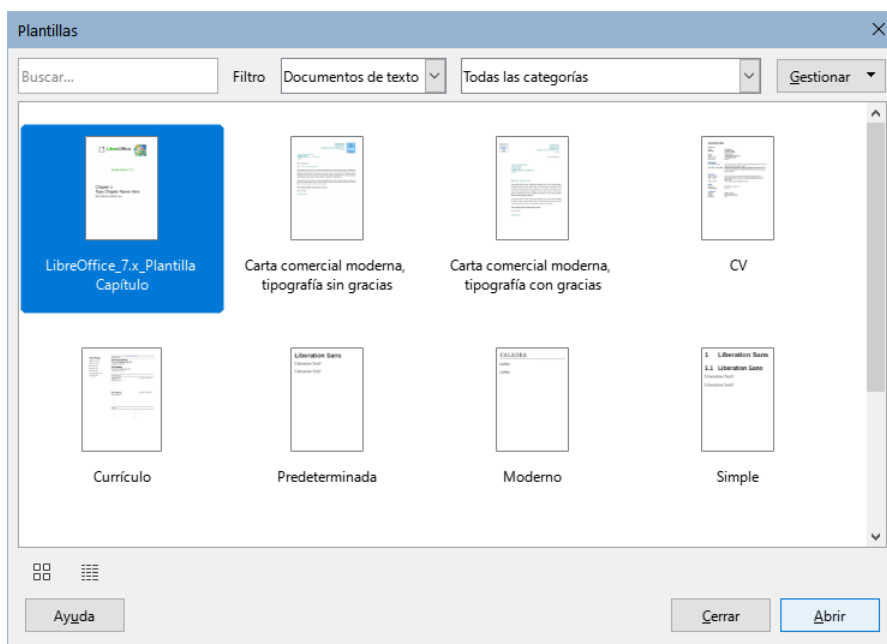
Plantillas

Buscar...

Filtro Documentos de texto

Todas las categorías

Gestionar

LibreOffice

Chapter 1
Your Chapter Name Here

LibreOffice_7.x_Plantilla Capítulo

Carta comercial moderna, tipografía sin gracias

Carta comercial moderna, tipografía con gracias

CV

Liberation Sans
Liberation Serif
Liberation Serif

Currículo

Predeterminada

Moderno

1 Liberation Sans
1.1 Liberation Sans
Liberation Serif
Liberation Serif

Simple

Ayuda

Cerrar

Abrir